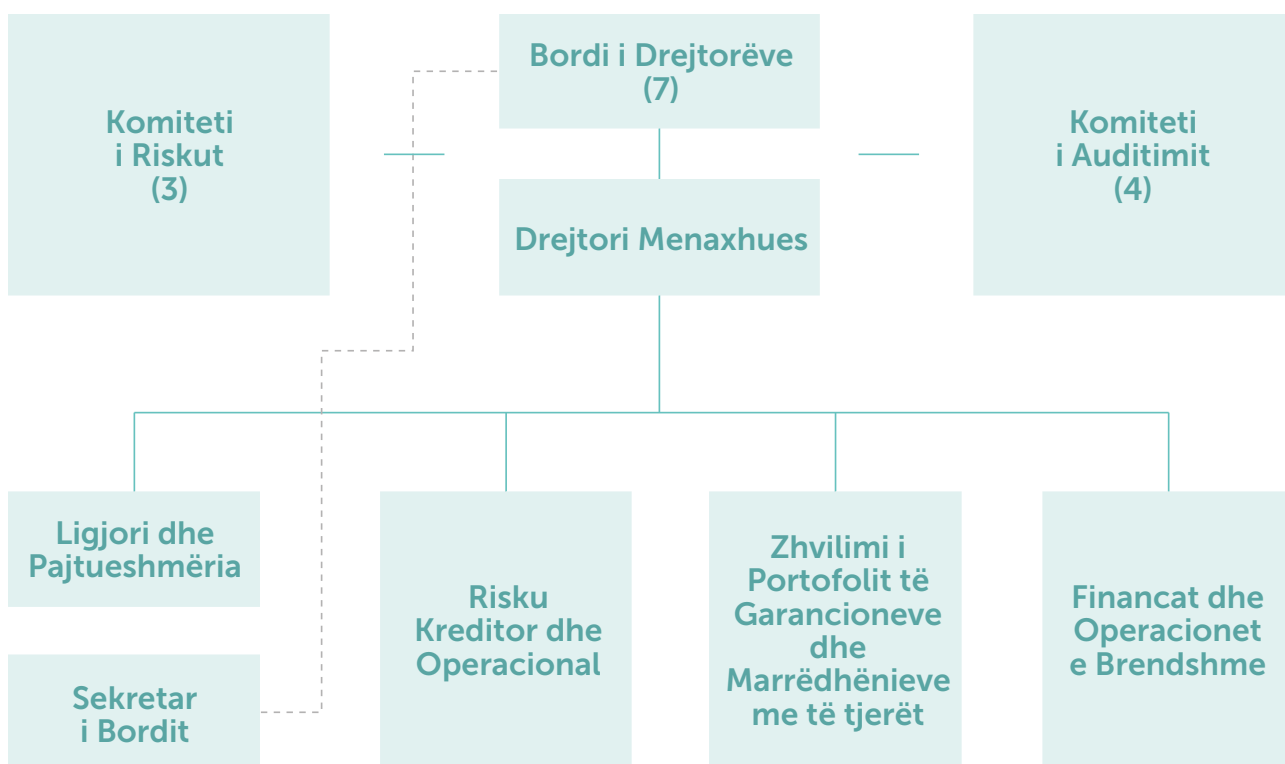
Bordi i Drejtorëve (7)

Komiteti i Riskut (3)

Komiteti i Auditimit (4)

Drejtori Menaxhues

Ligjori dhe Pajtueshmëria

Sekretar i Bordit

Risku Kreditor dhe Operacional

Zhvilimi i Portofolit të Garancioneve dhe Marrëdhënieve me të tjerët

Financat dhe Operacionet e Brendshme